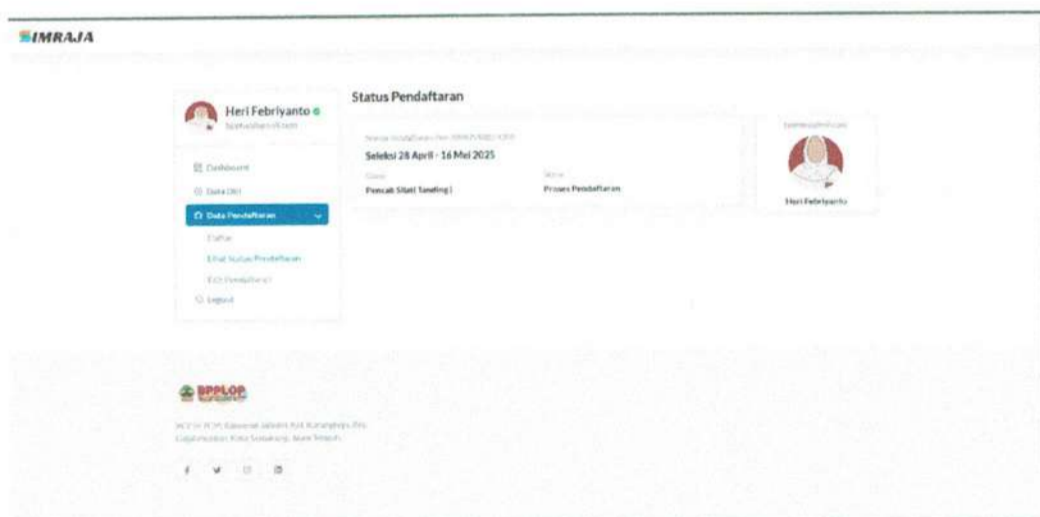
SIMRAJA

Heri Febriyanto
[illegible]

Dashboard
Data Diri
Data Pendaftaran
Daftar
Lihat Status Pendaftaran
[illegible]
Logout

Status Pendaftaran

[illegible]
Seleksi 28 April - 16 Mei 2025
Cabor
Pencak Silat( Tanding )
Status
Proses Pendaftaran

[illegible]
Heri Febriyanto

BPPLOP

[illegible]
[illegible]